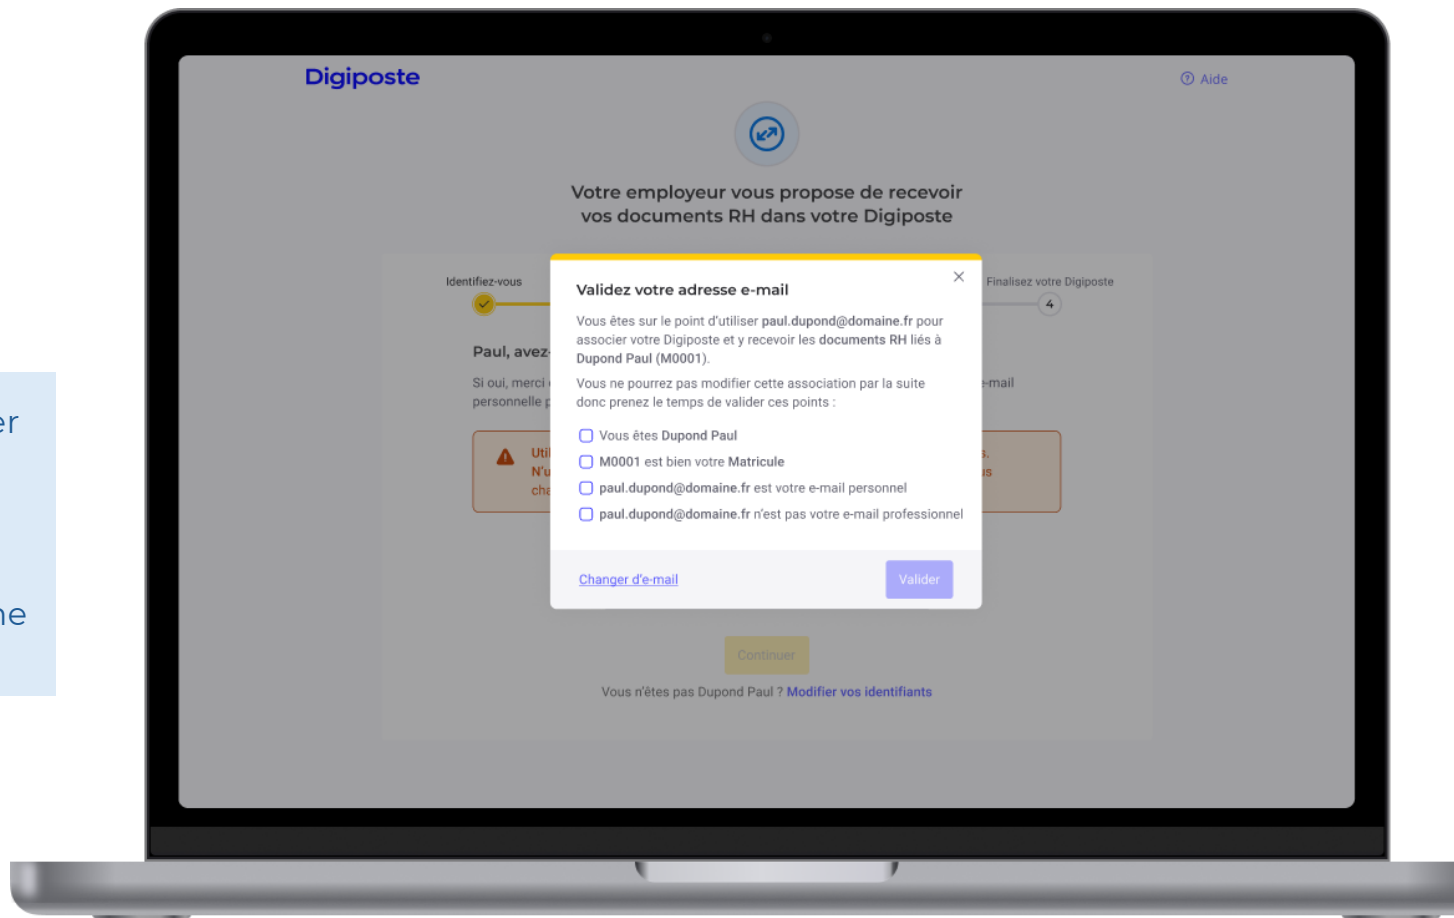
er

ne

Digiposte

Aide

Votre employeur vous propose de recevoir vos documents RH dans votre Digiposte

Identifiez-vous

Finalisez votre Digiposte

4

Paul, avez-

Si oui, merci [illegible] personnelle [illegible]

-mail

Uti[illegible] N'u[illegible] cha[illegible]

s. us

Validez votre adresse e-mail

Vous êtes sur le point d'utiliser paul.dupond@domaine.fr pour associer votre Digiposte et y recevoir les documents RH liés à Dupond Paul (M0001).

Vous ne pourrez pas modifier cette association par la suite donc prenez le temps de valider ces points :

Vous êtes Dupond Paul

M0001 est bien votre Matricule

paul.dupond@domaine.fr est votre e-mail personnel

paul.dupond@domaine.fr n'est pas votre e-mail professionnel

Changer d'e-mail

Valider

Continuer

Vous n'êtes pas Dupond Paul ? Modifier vos identifiants